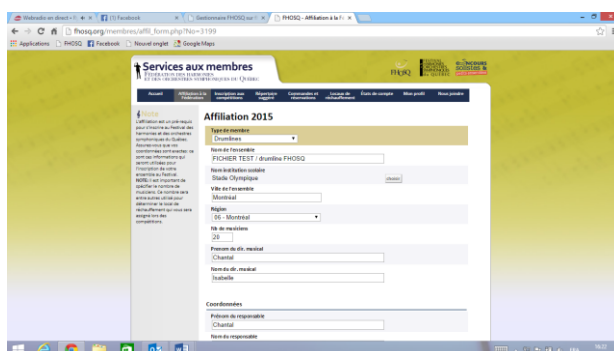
Webradio en direct - F × (1) Facebook × Gestionnaire FHOSQ sur l × FHOSQ - Affiliation à la F ×

fhosq.org/membres/affil_form.php?No=3199

Applications FHOSQ Facebook Nouvel onglet Google Maps

Services aux membres
FÉDÉRATION DES HARMONIES ET DES ORCHESTRES SYMPHONIQUES DU QUÉBEC

FHOSQ

CONCOURS SOLISTES & ENSEMBLES

Accueil | Affiliation à la fédération | Inscription aux compétitions | Répertoire suggéré | Commandes et réservations | Locaux de réchauffement | État de compte | Mon profil | Nous joindre

Note
L'affiliation est un pré-requis pour s'inscrire au Festival des harmonies et des orchestres symphoniques du Québec. Assurez-vous que vos coordonnées sont exactes car ces informations qui seront utilisées pour l'inscription de votre ensemble au Festival. NOTE: Il est important de spécifier le nombre de musiciens. Ce nombre sera entre autres utilisé pour déterminer le local de réchauffement qui vous sera assigné lors des compétitions.

Affiliation 2015

Type de membre
Drumlines

Nom de l'ensemble
FICHIER TEST / drumline FHOSQ

Nom institution scolaire
Stade Olympique

choisir

Ville de l'ensemble

Région
06 - Montréal

Nb de musiciens
20

Prénom du dir. musical
Chantal

Nom du dir. musical
Isabelle

Coordonnées

Prénom du responsable
Chantal

Nom du responsable